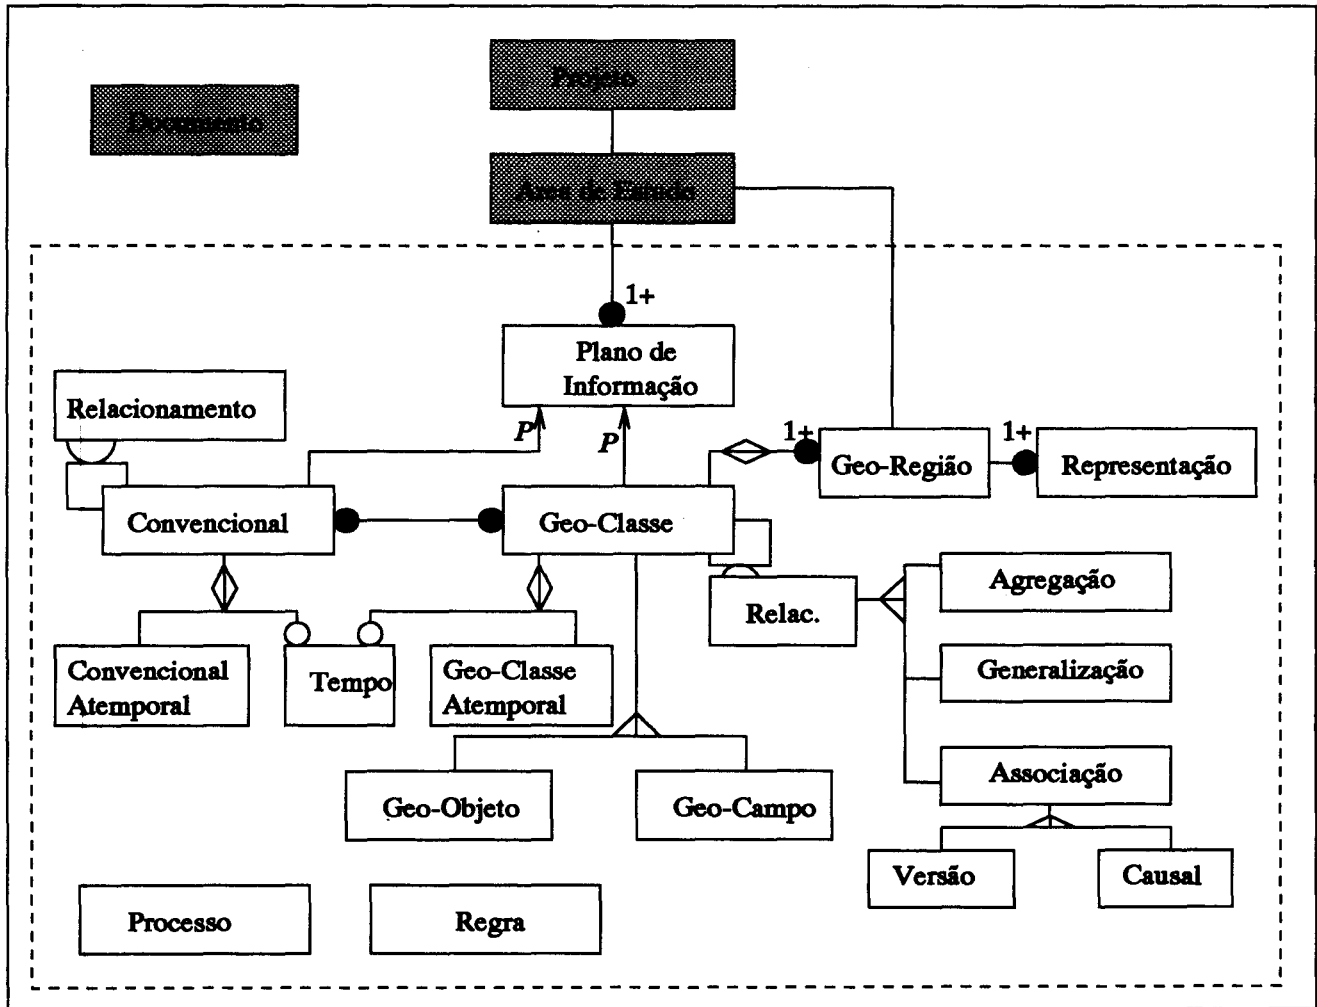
Projeto

Documento

Área de Estudo

1+

Plano de Informação

Relacionamento

P

P

1+

Geo-Região

1+

Representação

Convencional

Geo-Classe

Relac.

Agregação

Generalização

Associação

Convencional Atemporal

Tempo

Geo-Classe Atemporal

Geo-Objeto

Geo-Campo

Versão

Causal

Processo

Regra